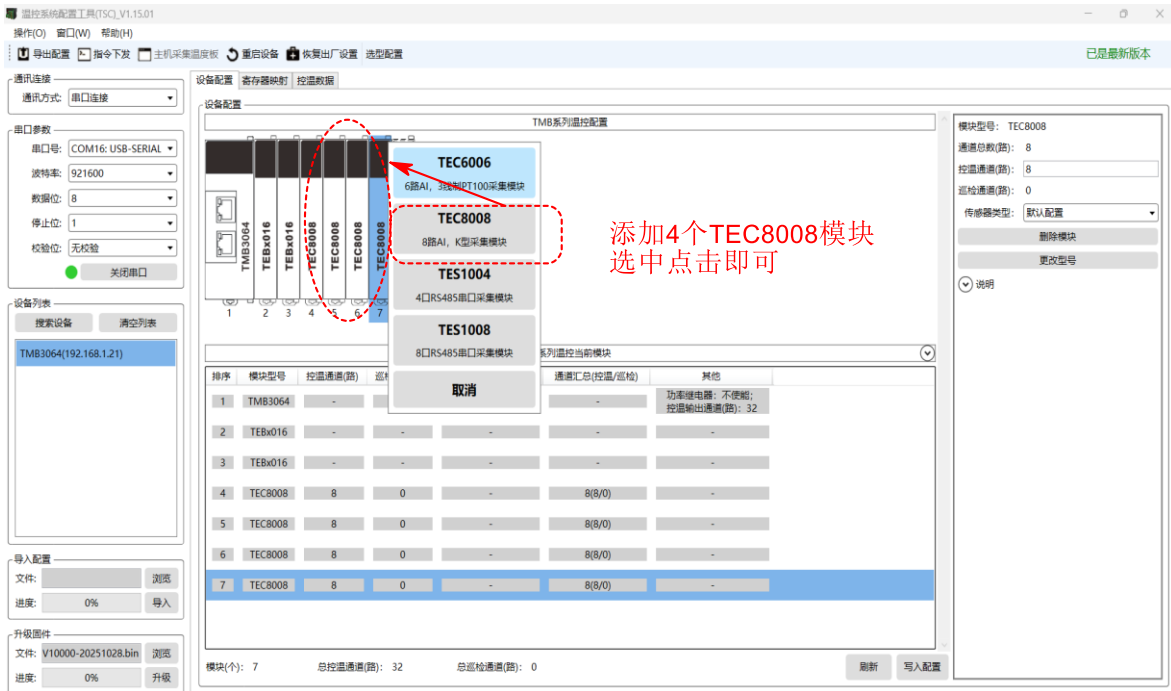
温控系统配置工具(TSC)_V1.15.01

操作(O) 窗口(W) 帮助(H)

导出配置 指令下发 主机采集温度板 重启设备 恢复出厂设置 选型配置

已是最新版本

通讯连接
通讯方式: 串口连接

串口参数
串口号: COM16: USB-SERIAL
波特率: 921600
数据位: 8
停止位: 1
校验位: 无校验
关闭串口

设备列表
搜索设备 清空列表
TMB3064(192.168.1.21)

导入配置
文件: 浏览
进度: 0% 导入

升级固件
文件: V10000-20251028.bin 浏览
进度: 0% 升级

设备配置 寄存器映射 控温数据

设备配置
TMB系列温控配置

TMB3064 TEBx016 TEBx016 TEC8008 TEC8008 TEC8008 TEC8008
1 2 3 4 5 6 7

TEC6006
6路AI，3线制PT100采集模块
TEC8008
8路AI，K型采集模块
TES1004
4口RS485串口采集模块
TES1008
8口RS485串口采集模块
取消

添加4个TEC8008模块
选中点击即可

系列温控当前模块

| 排序 | 模块型号 | 控温通道(路) | 巡 | | 通道汇总(控温/巡检) | 其他 |
|---|---|---|---|---|---|---|
| 1 | TMB3064 | - | | | - | 功率继电器：不使能；控温输出通道(路)：32 |
| 2 | TEBx016 | - | - | - | - | - |
| 3 | TEBx016 | - | - | - | - | - |
| 4 | TEC8008 | 8 | 0 | - | 8(8/0) | - |
| 5 | TEC8008 | 8 | 0 | - | 8(8/0) | - |
| 6 | TEC8008 | 8 | 0 | - | 8(8/0) | - |
| 7 | TEC8008 | 8 | 0 | - | 8(8/0) | - |

模块(个): 7 总控温通道(路): 32 总巡检通道(路): 0 刷新 写入配置

模块型号: TEC8008
通道总数(路): 8
控温通道(路): 8
巡检通道(路): 0
传感器类型: 默认配置
删除模块
更改型号
说明